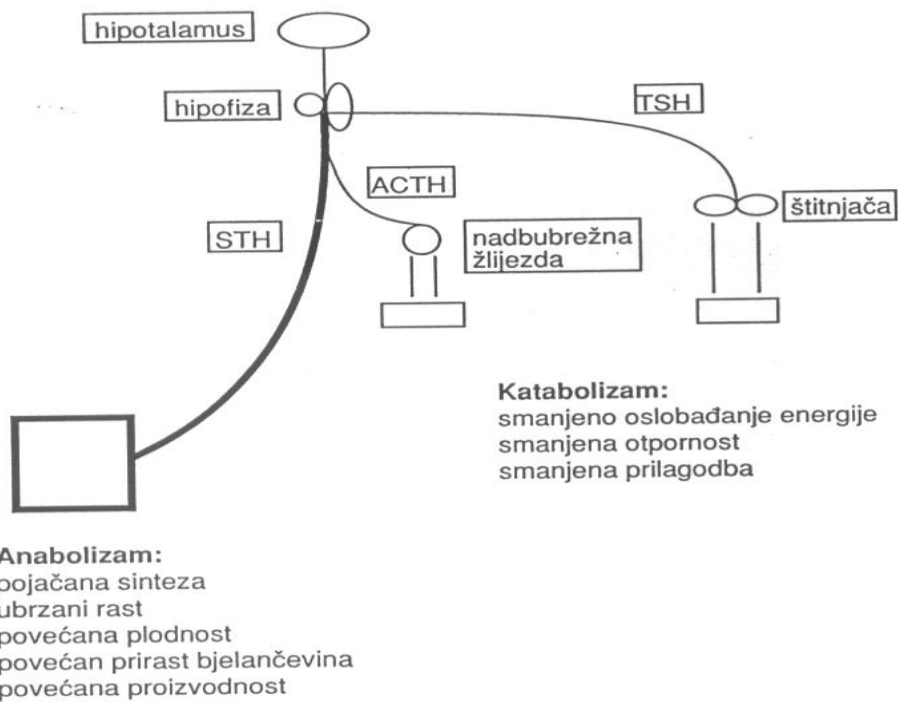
hipotalamus

hipofiza

TSH

ACTH

štitnjača

STH

nadbubrežna žlijezda

**Katabolizam:**
smanjeno oslobađanje energije
smanjena otpornost
smanjena prilagodba

**Anabolizam:**
pojačana sinteza
ubrzani rast
povećana plodnost
povećan prirast bjelančevina
povećana proizvodnost